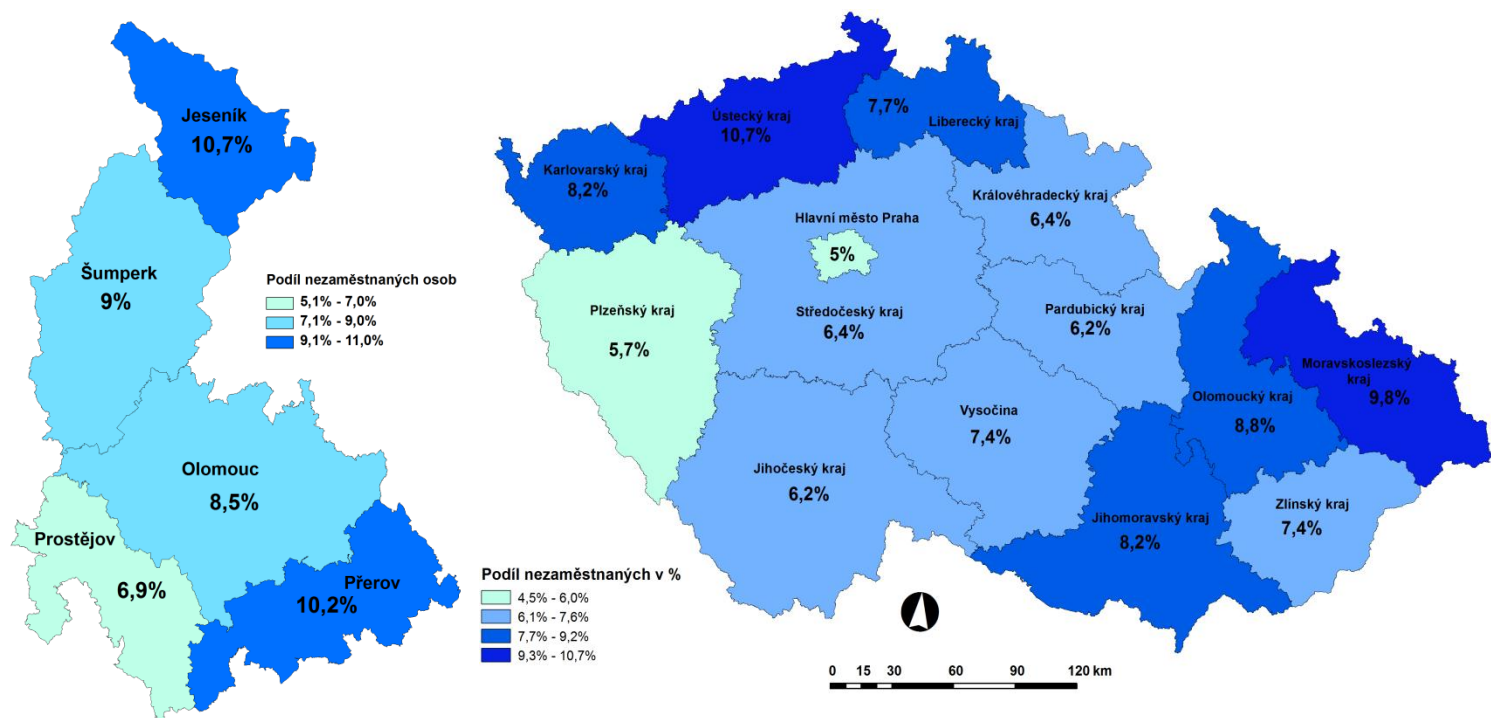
Jeseník
10,7%

Šumperk
9%

Podíl nezaměstnaných osob
5,1% - 7,0%
7,1% - 9,0%
9,1% - 11,0%

Olomouc
8,5%

Prostějov
6,9%

Přerov
10,2%

Ústecký kraj
10,7%

7,7%
Liberecký kraj

Karlovarský kraj
8,2%

Královéhradecký kraj
6,4%

Hlavní město Praha
5%

Plzeňský kraj
5,7%

Středočeský kraj
6,4%

Pardubický kraj
6,2%

Moravskoslezský kraj
9,8%

Olomoucký kraj
8,8%

Vysočina
7,4%

Jihočeský kraj
6,2%

Zlínský kraj
7,4%

Jihomoravský kraj
8,2%

Podíl nezaměstnaných v %
4,5% - 6,0%
6,1% - 7,6%
7,7% - 9,2%
9,3% - 10,7%

0 15 30 60 90 120 km